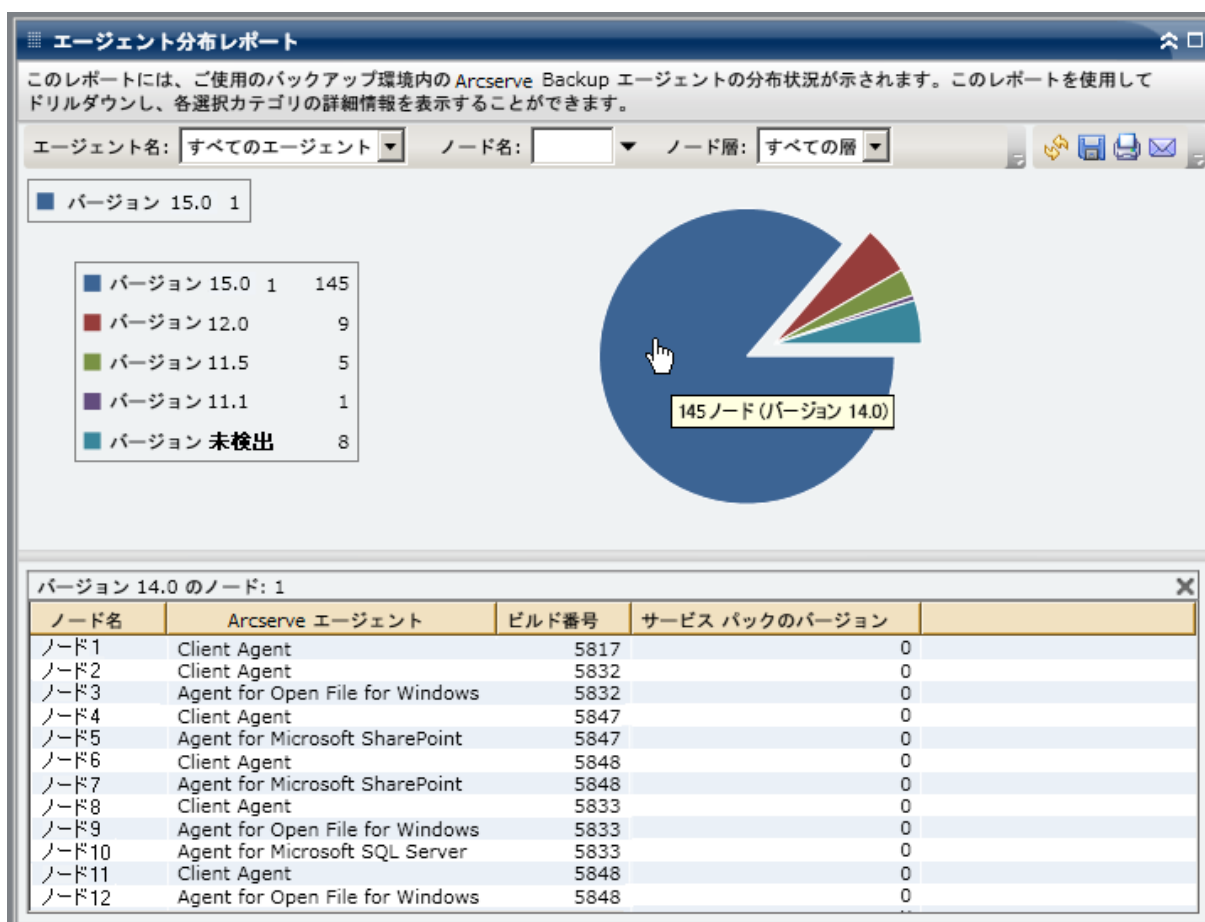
エージェント分布レポート

このレポートには、ご使用のバックアップ環境内の Arcserve Backup エージェントの分布状況が示されます。このレポートを使用してドリルダウンし、各選択カテゴリの詳細情報を表示することができます。

エージェント名: すべてのエージェント ノード名: ノード層: すべての層

バージョン 15.0 1

| | |
|---|---|
| バージョン 15.0 1 | 145 |
| バージョン 12.0 | 9 |
| バージョン 11.5 | 5 |
| バージョン 11.1 | 1 |
| バージョン 未検出 | 8 |

145 ノード (バージョン 14.0)

バージョン 14.0 のノード: 1

| ノード名 | Arcserve エージェント | ビルド番号 | サービス パックのバージョン |
|---|---|---|---|
| ノード1 | Client Agent | 5817 | 0 |
| ノード2 | Client Agent | 5832 | 0 |
| ノード3 | Agent for Open File for Windows | 5832 | 0 |
| ノード4 | Client Agent | 5847 | 0 |
| ノード5 | Agent for Microsoft SharePoint | 5847 | 0 |
| ノード6 | Client Agent | 5848 | 0 |
| ノード7 | Agent for Microsoft SharePoint | 5848 | 0 |
| ノード8 | Client Agent | 5833 | 0 |
| ノード9 | Agent for Open File for Windows | 5833 | 0 |
| ノード10 | Agent for Microsoft SQL Server | 5833 | 0 |
| ノード11 | Client Agent | 5848 | 0 |
| ノード12 | Agent for Open File for Windows | 5848 | 0 |